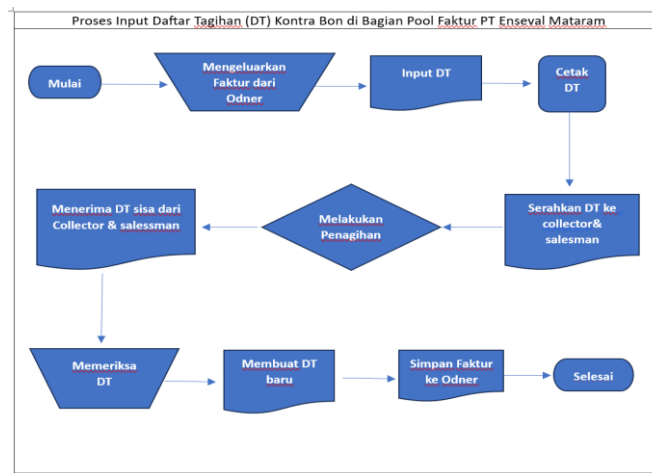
Proses Input Daftar Tagihan (DT) Kontra Bon di Bagian Pool Faktur PT Enseval Mataram

Mulai

Mengeluarkan Faktur dari Odner

Input DT

Cetak DT

Serahkan DT ke collector& salesman

Melakukan Penagihan

Menerima DT sisa dari Collector & salessman

Memeriksa DT

Membuat DT baru

Simpan Faktur ke Odner

Selesai